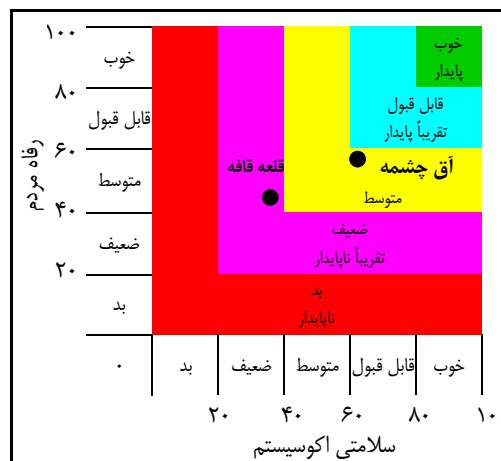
۱۰۰
۸۰
۶۰
۴۰
۲۰
رفاه مردم
خوب
قابل قبول
متوسط
ضعیف
بد

خوب
پایدار
قابل قبول
تقریباً پایدار
آق چشمه
متوسط
قلعه قافه
ضعیف
تقریباً ناپایدار
بد
ناپایدار

۰
بد
ضعیف
متوسط
قابل قبول
خوب
۲۰
۴۰
۶۰
۸۰
۱۰
سلامتی اکوسیستم